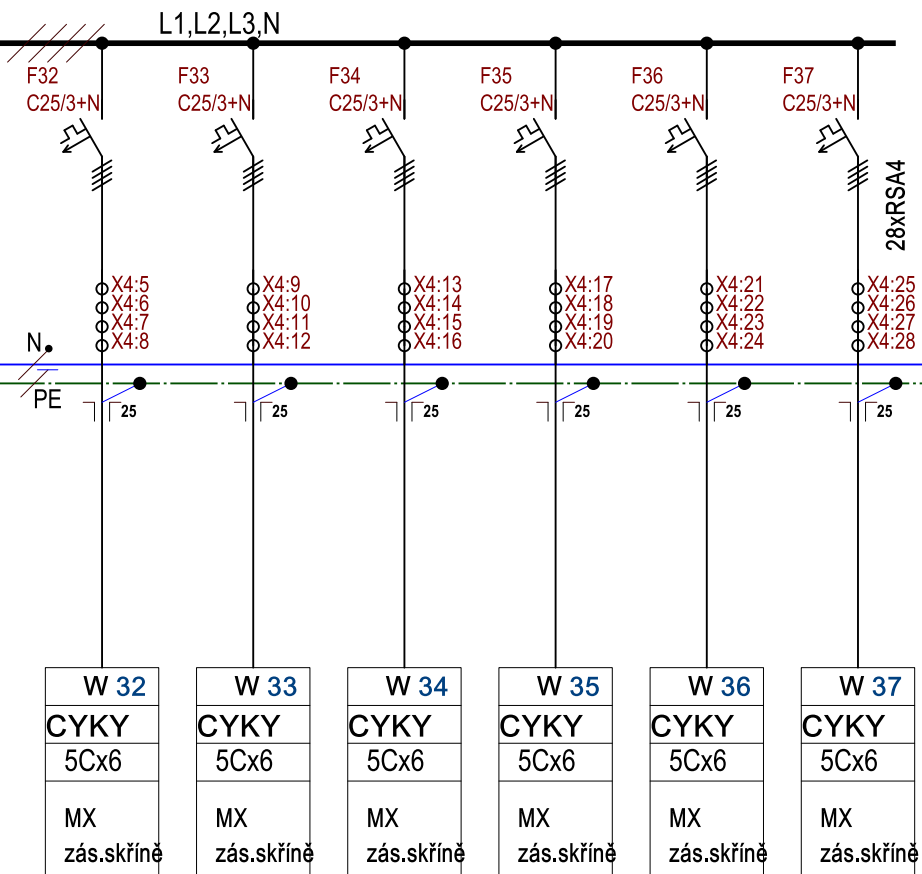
L1,L2,L3,N

F32
C25/3+N

F33
C25/3+N

F34
C25/3+N

F35
C25/3+N

F36
C25/3+N

F37
C25/3+N

28xRSA4

X4:5
X4:6
X4:7
X4:8

X4:9
X4:10
X4:11
X4:12

X4:13
X4:14
X4:15
X4:16

X4:17
X4:18
X4:19
X4:20

X4:21
X4:22
X4:23
X4:24

X4:25
X4:26
X4:27
X4:28

N

PE

25

25

25

25

25

25

W 32
CYKY
5Cx6
MX
zás.skříně

W 33
CYKY
5Cx6
MX
zás.skříně

W 34
CYKY
5Cx6
MX
zás.skříně

W 35
CYKY
5Cx6
MX
zás.skříně

W 36
CYKY
5Cx6
MX
zás.skříně

W 37
CYKY
5Cx6
MX
zás.skříně